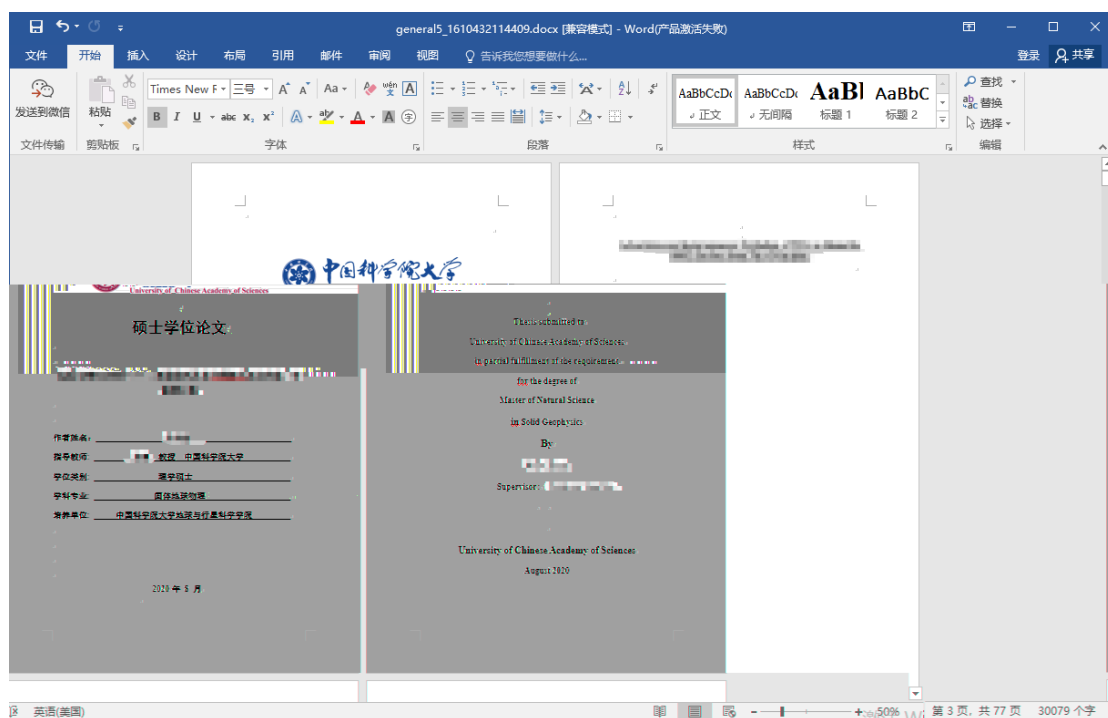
general5_1610432114409.docx [兼容模式] - Word(产品激活失败)

文件 开始 插入 设计 布局 引用 邮件 审阅 视图 告诉我您想要做什么... 登录 共享

发送到微信 粘贴 Times New R 三号 AaBbCcDc AaBbCcDc AaBl AaBbC 正文 无间隔 标题 1 标题 2 查找 替换 选择

文件传输 剪贴板 字体 段落 样式 编辑

中国科学院大学

University of Chinese Academy of Sciences

硕士学位论文

作者姓名：

指导教师： 教授 中国科学院大学

学位类别： 理学硕士

学科专业： 固体地球物理

培养单位： 中国科学院大学地球与行星科学学院

2020 年 5 月

Thesis submitted to

University of Chinese Academy of Sciences

in partial fulfillment of the requirement

for the degree of

Master of Natural Science

in Solid Geophysics

By

Supervisor:

University of Chinese Academy of Sciences

August 2020

英语(美国) 50% 第 3 页，共 77 页 30079 个字